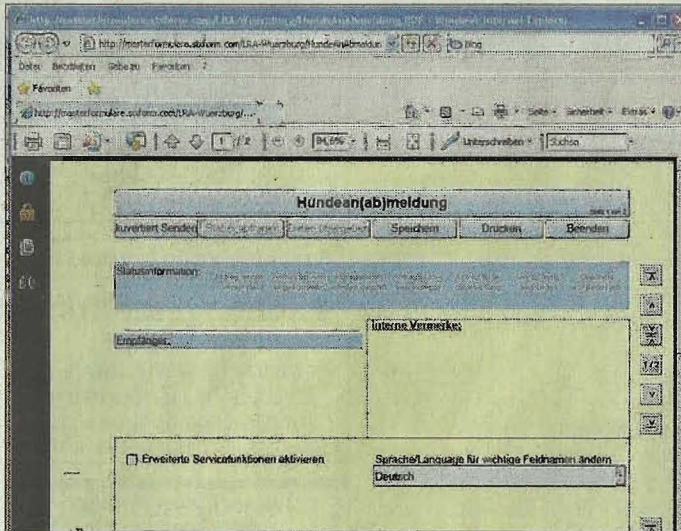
http://masterformulare.stuform.com/LRA-Wuerzburg/HundeAnAbmeldung.PDF - Windows Internet Explorer

http://masterformulare.stuform.com/LRA-Wuerzburg/HundeAnAbmeldung

Bing

Datei Bearbeiten Ansicht Favoriten ?

Favoriten

http://masterformulare.stuform.com/LRA-Wuerzburg/...

Seite Sicherheit Extras

1 /2

96,6%

Unterschreiben

Suchen

Hundean(ab)meldung

Seite 1 von 2

Juvertiert Senden

Status abfragen

Daten übergeben

Speichern

Drucken

Beenden

Statusinformation:

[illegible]

Empfänger:

Interne Vermerke:

Erweiterte Servicefunktionen aktivieren

Sprache/Language für wichtige Feldnamen ändern

Deutsch